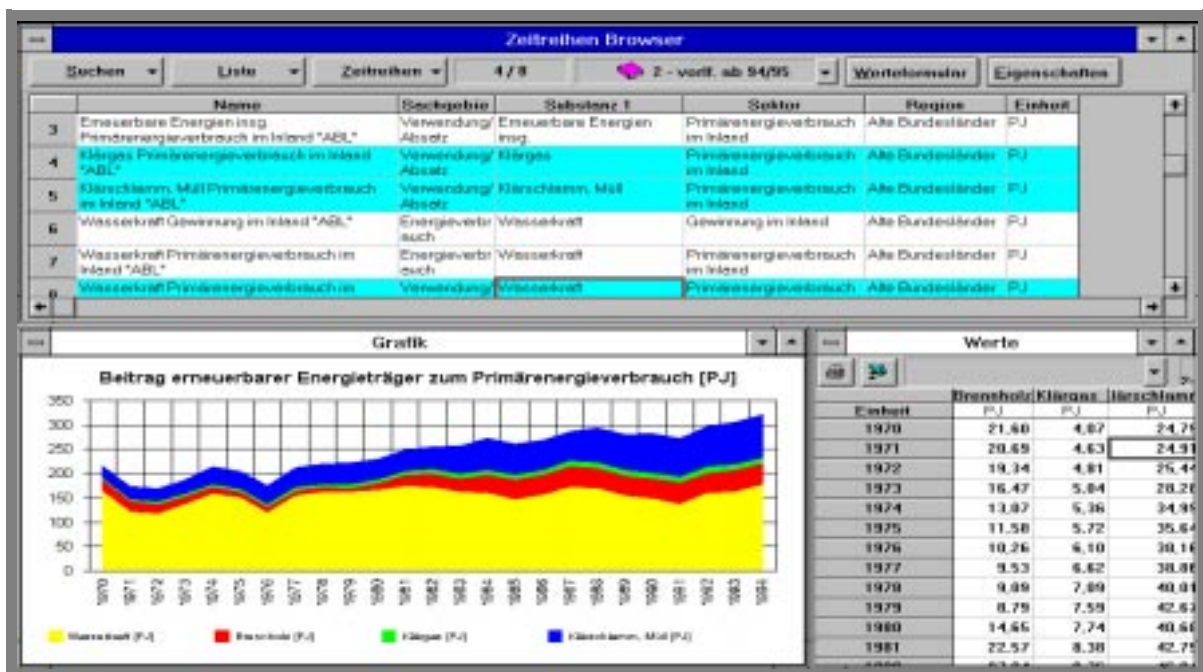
Zeitreihen Browser

Suchen | Liste | Zeitreihen | 4 / 8 | 2 - vorl. ab 94/95 | Werteformular | Eigenschaften

| | Name | Sachgebie | Substanz 1 | Sektor | Region | Einheit |
|---|---|---|---|---|---|---|
| 3 | Erneuerbare Energien insg. Primärenergieverbrauch im Inland "ABL" | Verwendung/ Absatz | Erneuerbare Energien insg. | Primärenergieverbrauch im Inland | Alte Bundesländer | PJ |
| 4 | Klärgas Primärenergieverbrauch im Inland "ABL" | Verwendung/ Absatz | Klärgas | Primärenergieverbrauch im Inland | Alte Bundesländer | PJ |
| 5 | Klärschlamm, Müll Primärenergieverbrauch im Inland "ABL" | Verwendung/ Absatz | Klärschlamm, Müll | Primärenergieverbrauch im Inland | Alte Bundesländer | PJ |
| 6 | Wasserkraft Gewinnung im Inland "ABL" | Energieverbr auch | Wasserkraft | Gewinnung im Inland | Alte Bundesländer | PJ |
| 7 | Wasserkraft Primärenergieverbrauch im Inland "ABL" | Energieverbr auch | Wasserkraft | Primärenergieverbrauch im Inland | Alte Bundesländer | PJ |
| 8 | Wasserkraft Primärenergieverbrauch im | Verwendung/ | Wasserkraft | Primärenergieverbrauch | Alte Bundesländer | PJ |

Grafik

Beitrag erneuerbarer Energieträger zum Primärenergieverbrauch [PJ]

350
300
250
200
150
100
50
0

1970 1971 1972 1973 1974 1975 1976 1977 1978 1979 1980 1981 1982 1983 1984 1985 1986 1987 1988 1989 1990 1991 1992 1993 1994

Wasserkraft [PJ] Brennholz [PJ] Klärgas [PJ] Klärschlamm, Müll [PJ]

Werte

| | Brennholz | Klärgas | lärschlamm |
|---|---|---|---|
| Einheit | PJ | PJ | PJ |
| 1970 | 21,60 | 4,07 | 24,75 |
| 1971 | 20,69 | 4,63 | 24,91 |
| 1972 | 19,34 | 4,81 | 25,47 |
| 1973 | 16,47 | 5,04 | 28,20 |
| 1974 | 13,07 | 5,36 | 34,95 |
| 1975 | 11,58 | 5,72 | 35,64 |
| 1976 | 10,26 | 6,10 | 38,16 |
| 1977 | 9,53 | 6,62 | 38,80 |
| 1978 | 9,09 | 7,09 | 40,01 |
| 1979 | 8,79 | 7,59 | 42,63 |
| 1980 | 14,65 | 7,74 | 40,60 |
| 1981 | 22,57 | 8,38 | 42,75 |